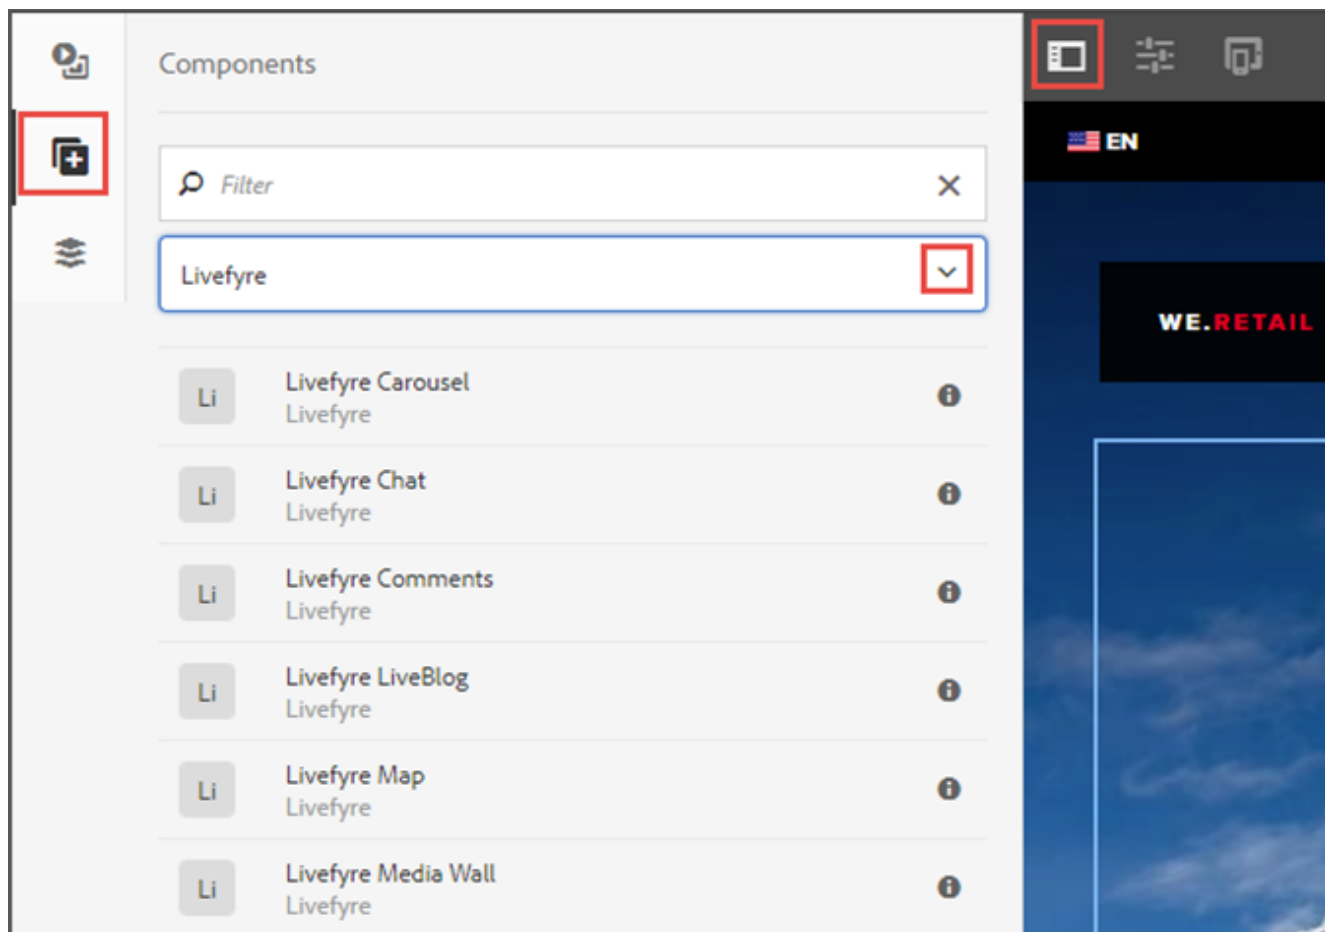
Components

Filter

Livefyre

Li Livefyre Carousel
Livefyre

Li Livefyre Chat
Livefyre

Li Livefyre Comments
Livefyre

Li Livefyre LiveBlog
Livefyre

Li Livefyre Map
Livefyre

Li Livefyre Media Wall
Livefyre

EN

WE.RETAIL